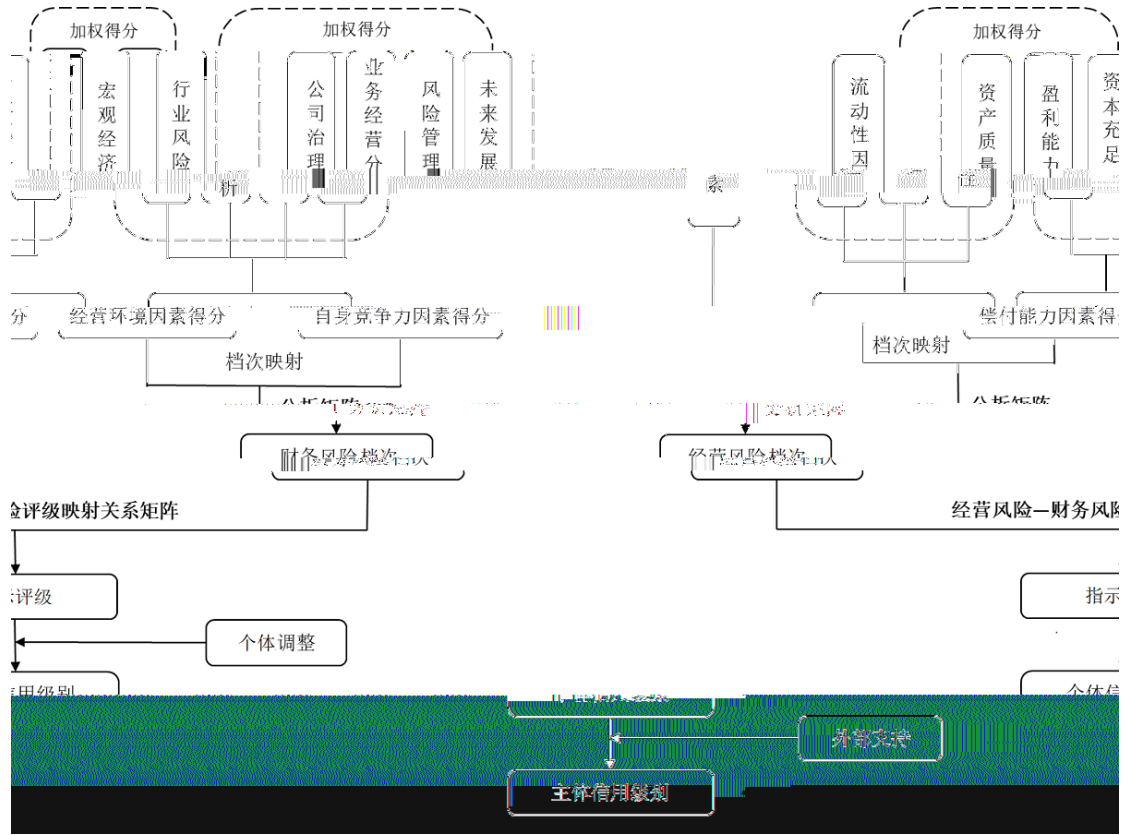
加权得分

加权得分

加权得分

宏观经济

行业风险

公司治理

业务经营分

风险管理

未来发展

流动性因

资产质量

盈利能力

资本充足

析

素

分

经营环境因素得分

自身竞争力因素得分

偿付能力因素得

档次映射

档次映射

分析矩阵

分析矩阵

财务风险档次

经营风险档次

险评级映射关系矩阵

经营风险—财务风险

评级

指示

个体调整

用级别

个体信

外部支持

主体信用级别